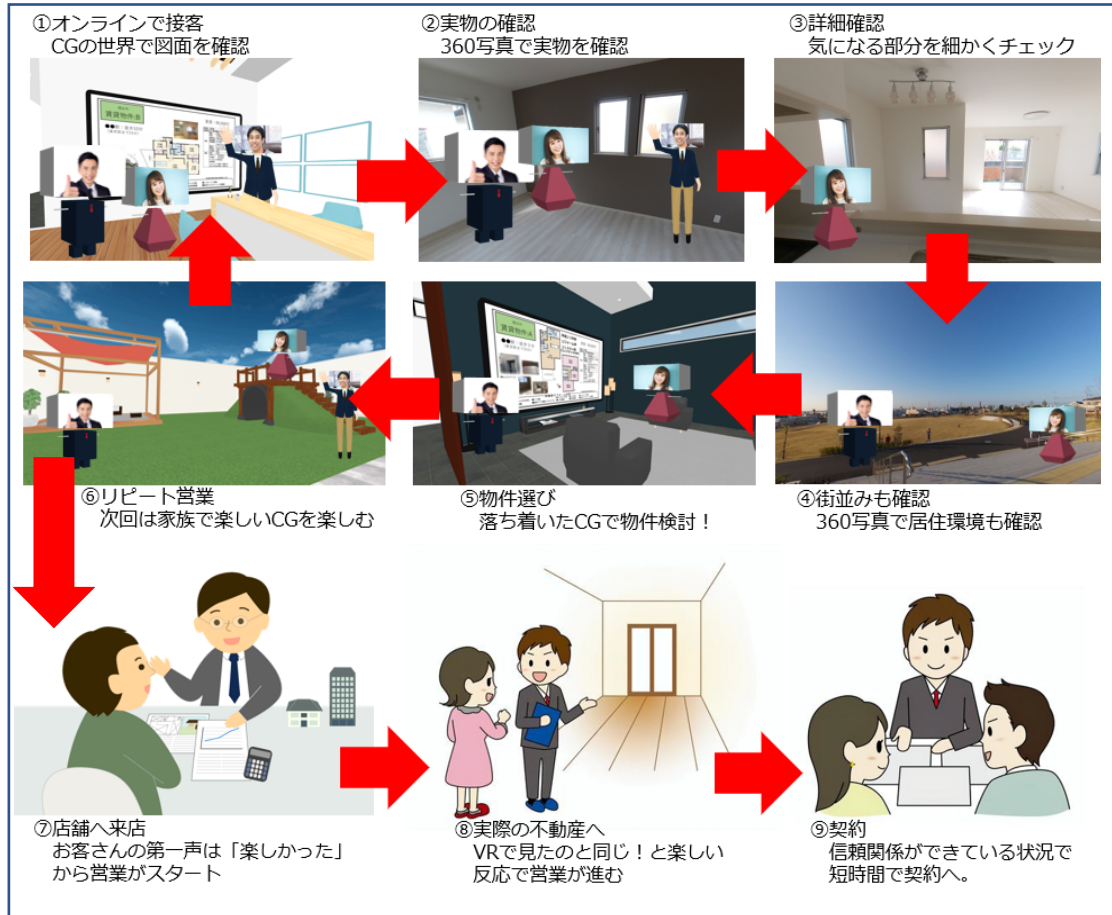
①オンラインで接客
CGの世界で図面を確認

②実物の確認
360写真で実物を確認

③詳細確認
気になる部分を細かくチェック

賃貸物件A

④街並みも確認
360写真で居住環境も確認

⑤物件選び
落ち着いたCGで物件検討！

⑥リピート営業
次回は家族で楽しいCGを楽しむ

⑦店舗へ来店
お客さんの第一声は「楽しかった」から営業がスタート

⑧実際の不動産へ
VRで見たのと同じ！と楽しい反応で営業が進む

⑨契約
信頼関係ができている状況で短時間で契約へ。